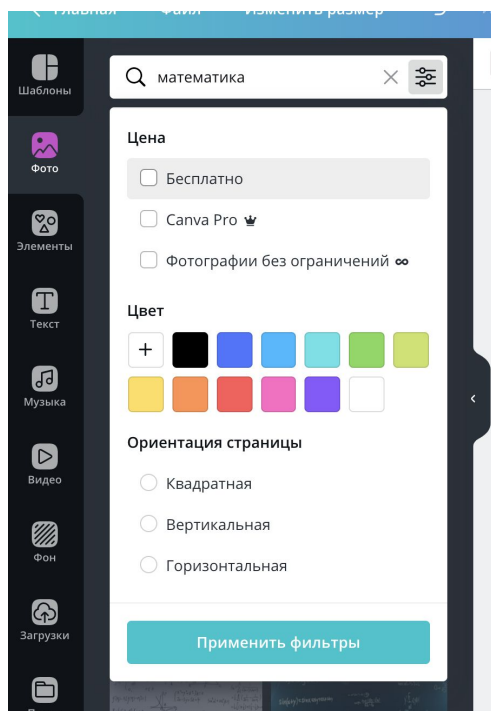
< Главная Файл Изменить размер

Шаблоны

Фото

Элементы

Текст

Музыка

Видео

Фон

Загрузки

математика

Цена

Бесплатно

Canva Pro

Фотографии без ограничений ∞

Цвет

+

Ориентация страницы

Квадратная

Вертикальная

Горизонтальная

Применить фильтры